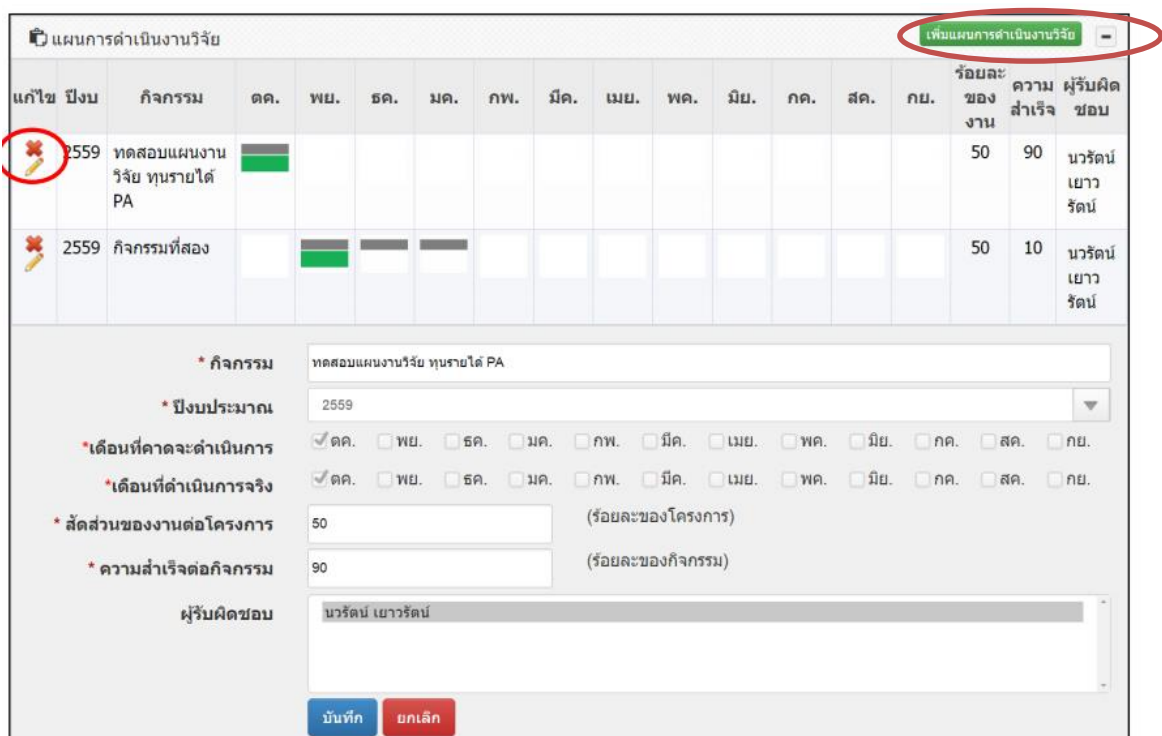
แผนการดำเนินงานวิจัย

เพิ่มแผนการดำเนินงานวิจัย

-

| แก้ไข | ปีงบ | กิจกรรม | ตค. | พย. | ธค. | มค. | กพ. | มีค. | เมย. | พค. | มิย. | กค. | สค. | กย. | ร้อยละของงาน | ความสำเร็จ | ผู้รับผิดชอบ |
|---|---|---|---|---|---|---|---|---|---|---|---|---|---|---|---|---|---|
| | 2559 | ทดสอบแผนงานวิจัย ทุนรายได้ PA | | | | | | | | | | | | | 50 | 90 | นวรัตน์ เยาวรัตน์ |
| | 2559 | กิจกรรมที่สอง | | | | | | | | | | | | | 50 | 10 | นวรัตน์ เยาวรัตน์ |

* กิจกรรม ทดสอบแผนงานวิจัย ทุนรายได้ PA

* ปีงบประมาณ 2559

*เดือนที่คาดจะดำเนินการ ตค. พย. ธค. มค. กพ. มีค. เมย. พค. มิย. กค. สค. กย.

*เดือนที่ดำเนินการจริง ตค. พย. ธค. มค. กพ. มีค. เมย. พค. มิย. กค. สค. กย.

* สัดส่วนของงานต่อโครงการ 50 (ร้อยละของโครงการ)

* ความสำเร็จต่อกิจกรรม 90 (ร้อยละของกิจกรรม)

ผู้รับผิดชอบ นวรัตน์ เยาวรัตน์

บันทึก ยกเลิก